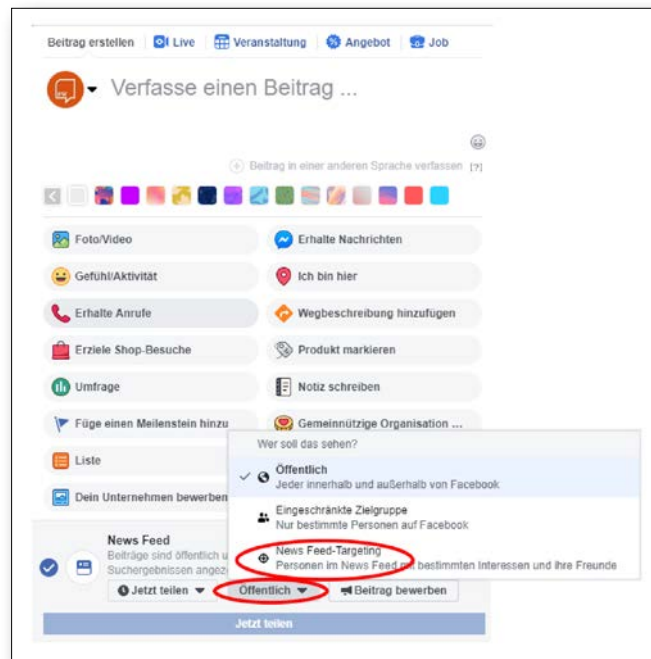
Beitrag erstellen Live Veranstaltung Angebot Job

Verfasse einen Beitrag ...

Beitrag in einer anderen Sprache verfassen [?]

Foto/Video
Erhalte Nachrichten
Gefühl/Aktivität
Ich bin hier
Erhalte Anrufe
Wegbeschreibung hinzufügen
Erziele Shop-Besuche
Produkt markieren
Umfrage
Notiz schreiben
Füge einen Meilenstein hinzu
Gemeinnützige Organisation ...
Liste
Dein Unternehmen bewerben

Wer soll das sehen?
Öffentlich
Jeder innerhalb und außerhalb von Facebook
Eingeschränkte Zielgruppe
Nur bestimmte Personen auf Facebook
News Feed-Targeting
Personen im News Feed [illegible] bestimmten Interessen und ihre Freunde

News Feed
Beiträge sind öffentlich u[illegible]
Suchergebnissen angez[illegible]

Jetzt teilen
Öffentlich
Beitrag bewerben

Jetzt teilen